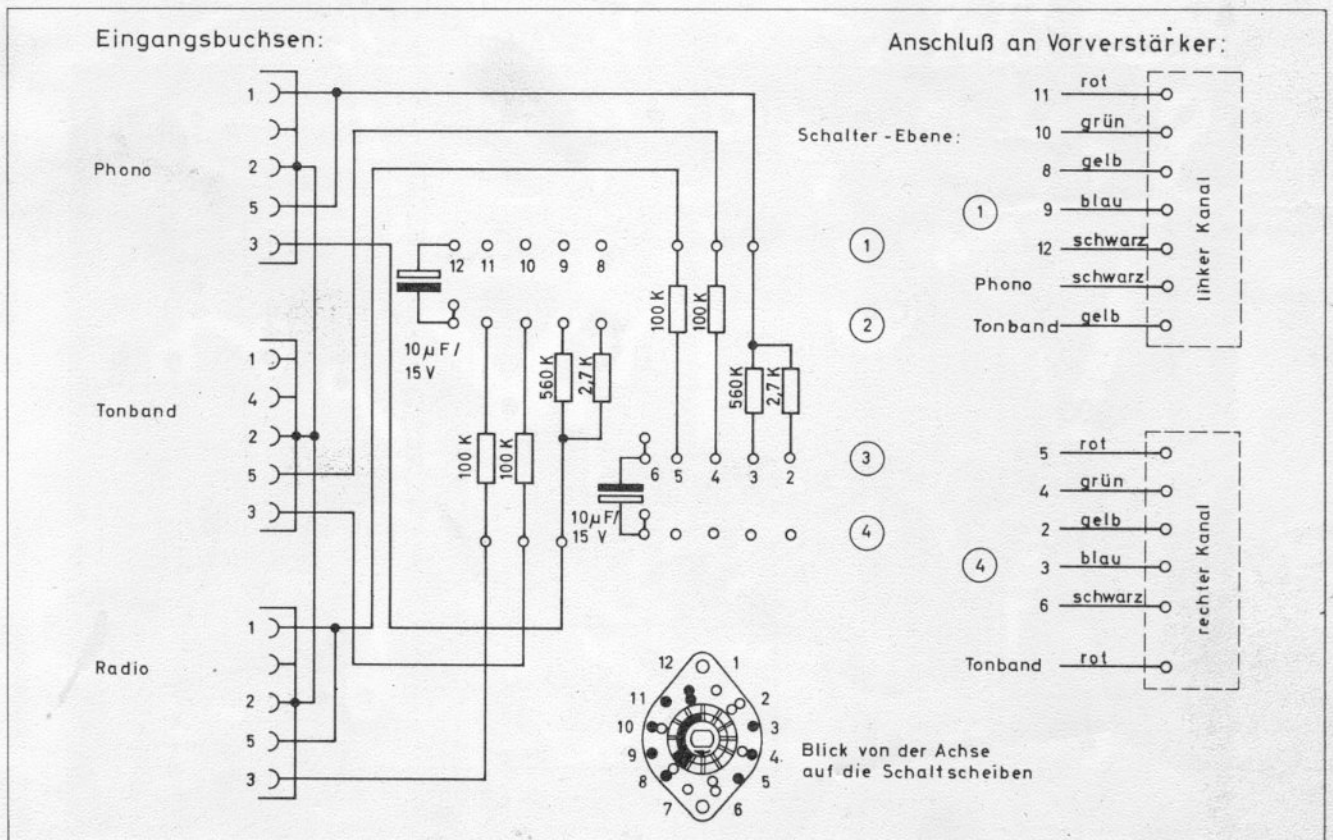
Eingangsbuchsen:

Anschluß an Vorverstärker:

Phono
1
2
5
3

Tonband
1
4
2
5
3

Radio
1
2
5
3

Schalter-Ebene:

12 11 10 9 8

10 µF / 15 V

100 K
100 K
560 K
2,7 K
100 K
100 K
560 K
2,7 K

6
5 4 3 2

10 µF / 15 V

1
2
3
4

11 rot
10 grün
8 gelb
9 blau
12 schwarz
Phono schwarz
Tonband gelb

1

linker Kanal

5 rot
4 grün
2 gelb
3 blau
6 schwarz
Tonband rot

4

rechter Kanal

12 1 2 3 4 5 6 7 8 9 10 11

Blick von der Achse auf die Schaltscheiben